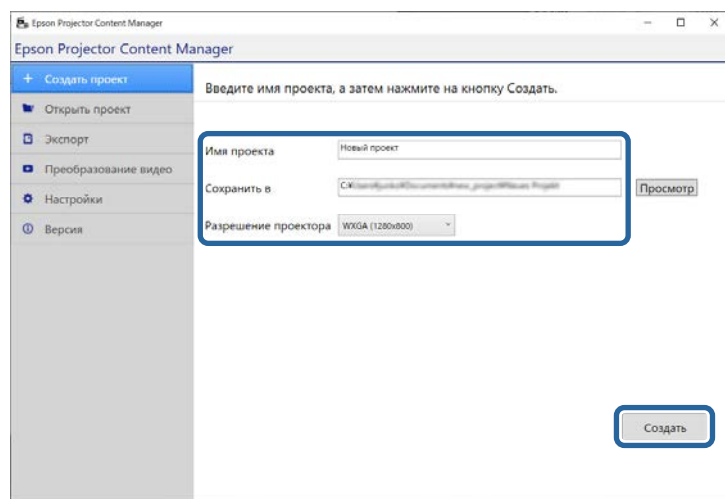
Epson Projector Content Manager

Epson Projector Content Manager

+ Создать проект

Открыть проект

Экспорт

Преобразование видео

Настройки

Версия

Введите имя проекта, а затем нажмите на кнопку Создать.

Имя проекта | Новый проект

Сохранить в | C:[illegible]

Просмотр

Разрешение проектора | WXGA (1280x800)

Создать